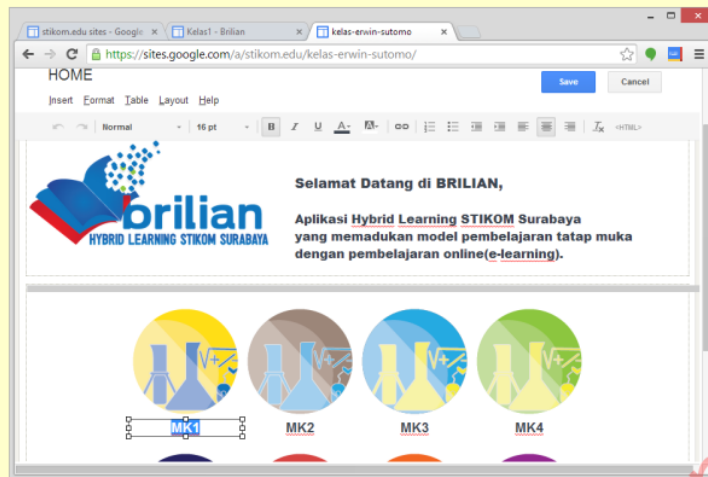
stikom.edu sites - Google | Kelas1 - Brilian | kelas-erwin-sutomo

https://sites.google.com/a/stikom.edu/kelas-erwin-sutomo/

HOME

Save | Cancel

Insert Format Table Layout Help

Normal | 16 pt | B | I | U | A | <HTML>

brilian
HYBRID LEARNING STIKOM SURABAYA

Selamat Datang di BRILIAN,

Aplikasi Hybrid Learning STIKOM Surabaya yang memadukan model pembelajaran tatap muka dengan pembelajaran online(e-learning).

MK1 MK2 MK3 MK4